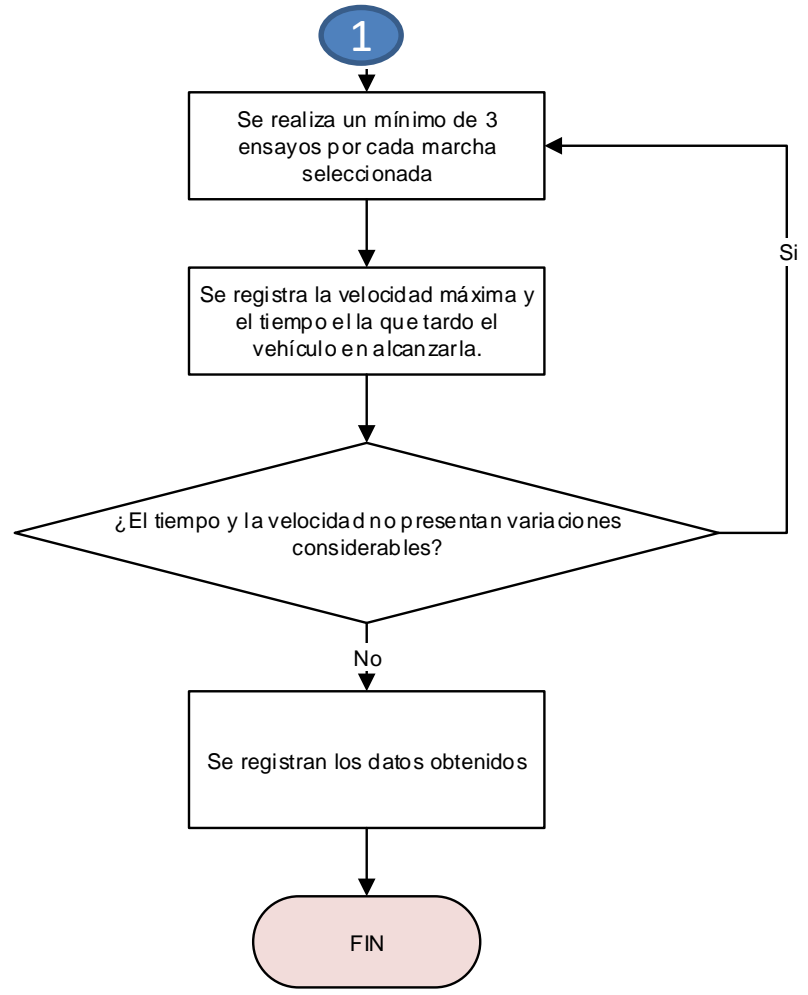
1

Se realiza un mínimo de 3 ensayos por cada marcha seleccionada

Se registra la velocidad máxima y el tiempo el la que tardo el vehículo en alcanzarla.

¿El tiempo y la velocidad no presentan variaciones considerables?

Si

No

Se registran los datos obtenidos

FIN